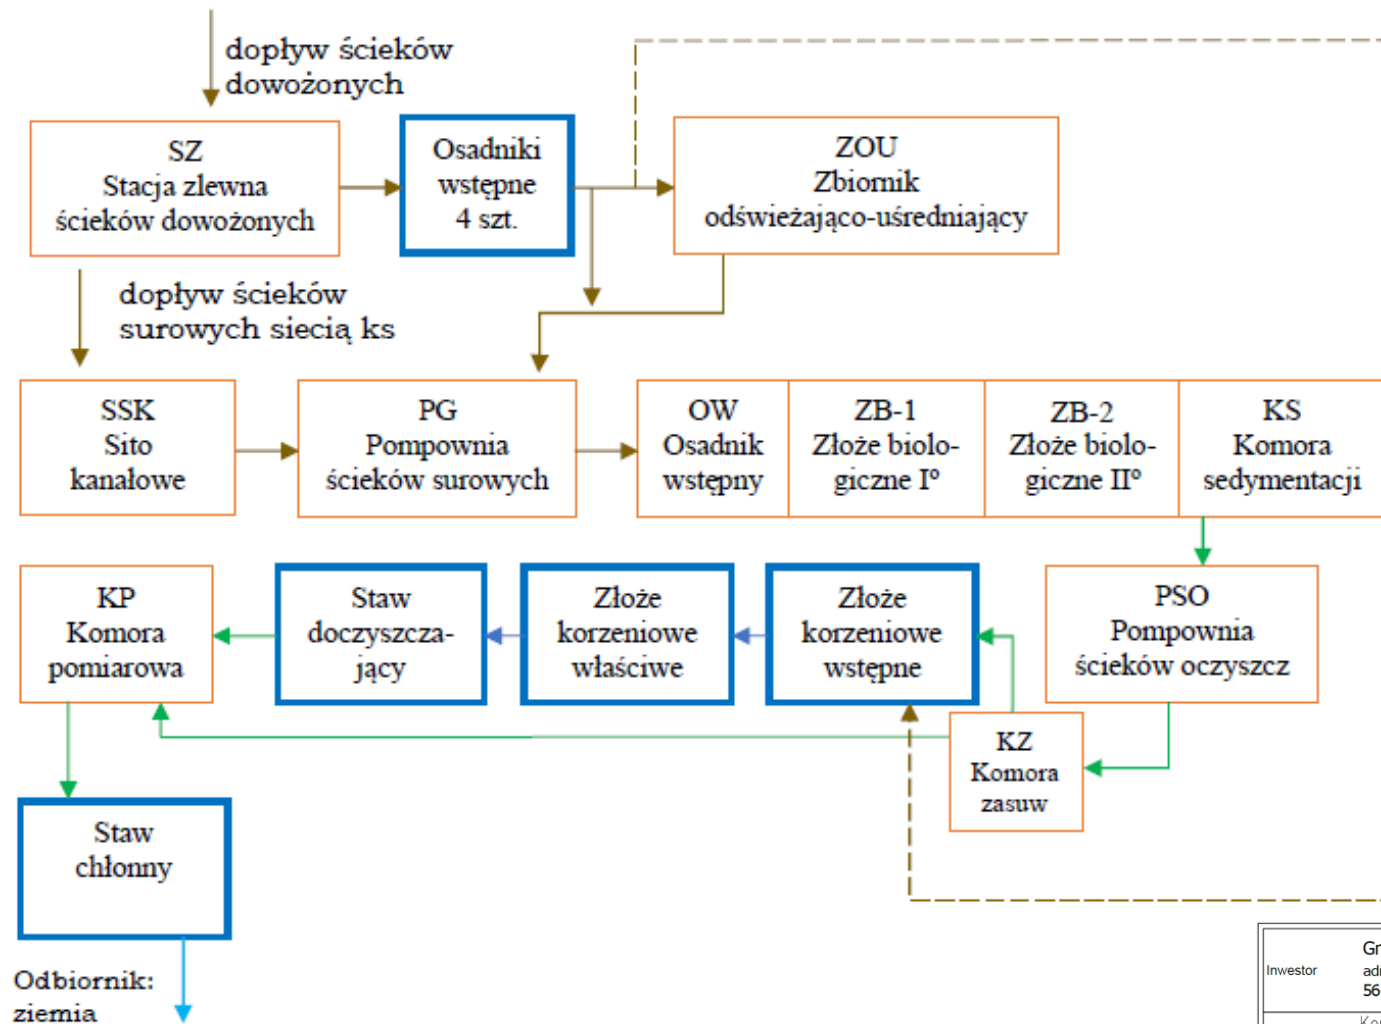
dopływ ścieków dowożonych

SZ
Stacja zlewna
ścieków dowożonych

Osadniki
wstępne
4 szt.

ZOU
Zbiornik
odświeżająco-uśredniający

dopływ ścieków
surowych siecią ks

SSK
Sito
kanałowe

PG
Pompownia
ścieków surowych

OW
Osadnik
wstępny

ZB-1
Złoże biologiczne I°

ZB-2
Złoże biologiczne II°

KS
Komora
sedymentacji

KP
Komora
pomiarowa

Staw
doczyszczający

Złoże
korzeniowe
właściwe

Złoże
korzeniowe
wstępne

PSO
Pompownia
ścieków oczyszcz

KZ
Komora
zasuw

Staw
chłonny

Odbiornik:
ziemia

Inwestor
Gr
adı
56
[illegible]